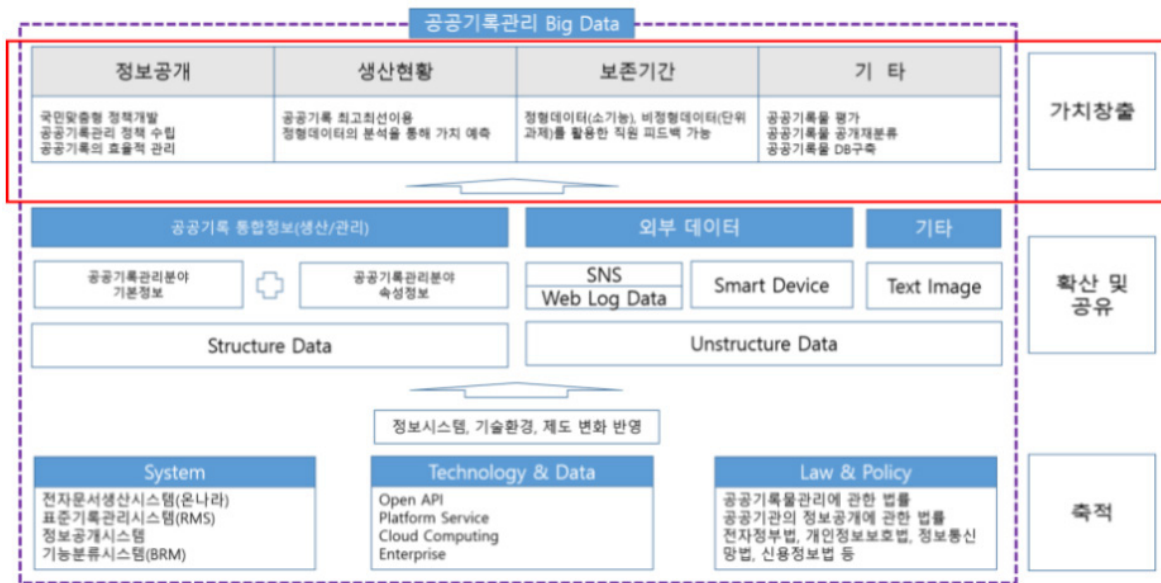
공공기록관리 Big Data

| 정보공개 | 생산현황 | 보존기간 | 기 타 |
|---|---|---|---|
| 국민맞춤형 정책개발<br>공공기록관리 정책 수립<br>공공기록의 효율적 관리 | 공공기록 최고최선이용<br>정형데이터의 분석을 통해 가치 예측 | 정형데이터(소기능), 비정형데이터(단위과제)를 활용한 직원 피드백 가능 | 공공기록물 평가<br>공공기록물 공개재분류<br>공공기록물 DB구축 |

가치창출

공공기록 통합정보(생산/관리)

공공기록관리분야 기본정보

공공기록관리분야 속성정보

Structure Data

외부 데이터

SNS

Web Log Data

Smart Device

기타

Text Image

Unstructure Data

확산 및 공유

정보시스템, 기술환경, 제도 변화 반영

System
전자문서생산시스템(온나라)
표준기록관리시스템(RMS)
정보공개시스템
기능분류시스템(BRM)

Technology & Data
Open API
Platform Service
Cloud Computing
Enterprise

Law & Policy
공공기록물관리에 관한 법률
공공기관의 정보공개에 관한 법률
전자정부법, 개인정보보호법, 정보통신망법, 신용정보법 등

축적